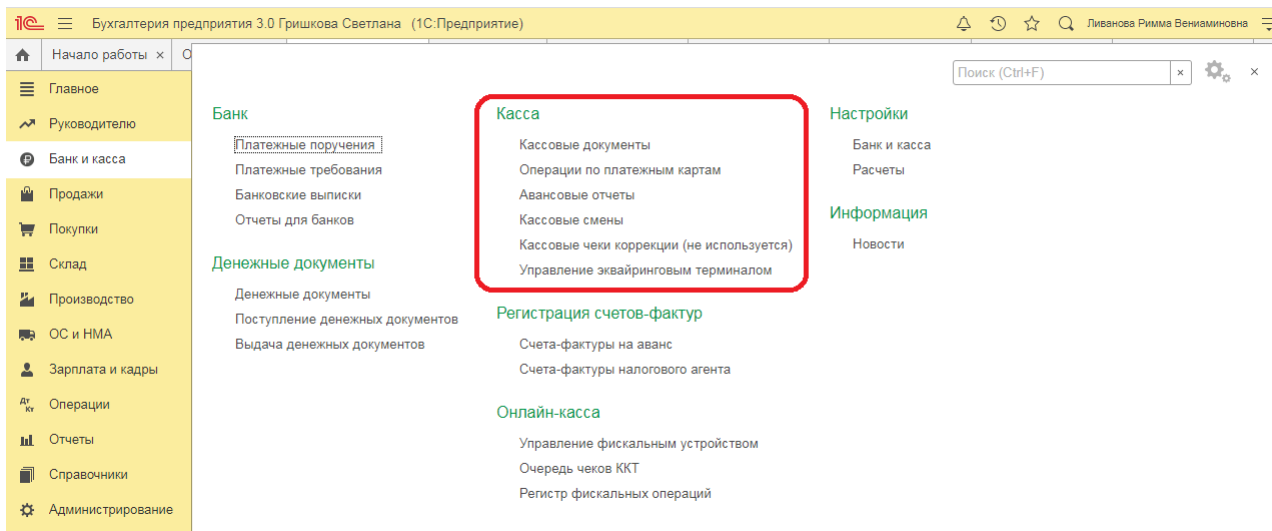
1С Бухгалтерия предприятия 3.0 Гришкова Светлана (1С:Предприятие) Ливанова Римма Вениаминовна

Начало работы ×

Главное
Руководителю
Банк и касса
Продажи
Покупки
Склад
Производство
ОС и НМА
Зарплата и кадры
Операции
Отчеты
Справочники
Администрирование

Поиск (Ctrl+F) ×

Банк
Платежные поручения
Платежные требования
Банковские выписки
Отчеты для банков

Денежные документы
Денежные документы
Поступление денежных документов
Выдача денежных документов

Касса
Кассовые документы
Операции по платежным картам
Авансовые отчеты
Кассовые смены
Кассовые чеки коррекции (не используется)
Управление эквайринговым терминалом

Регистрация счетов-фактур
Счета-фактуры на аванс
Счета-фактуры налогового агента

Онлайн-касса
Управление фискальным устройством
Очередь чеков ККТ
Регистр фискальных операций

Настройки
Банк и касса
Расчеты

Информация
Новости